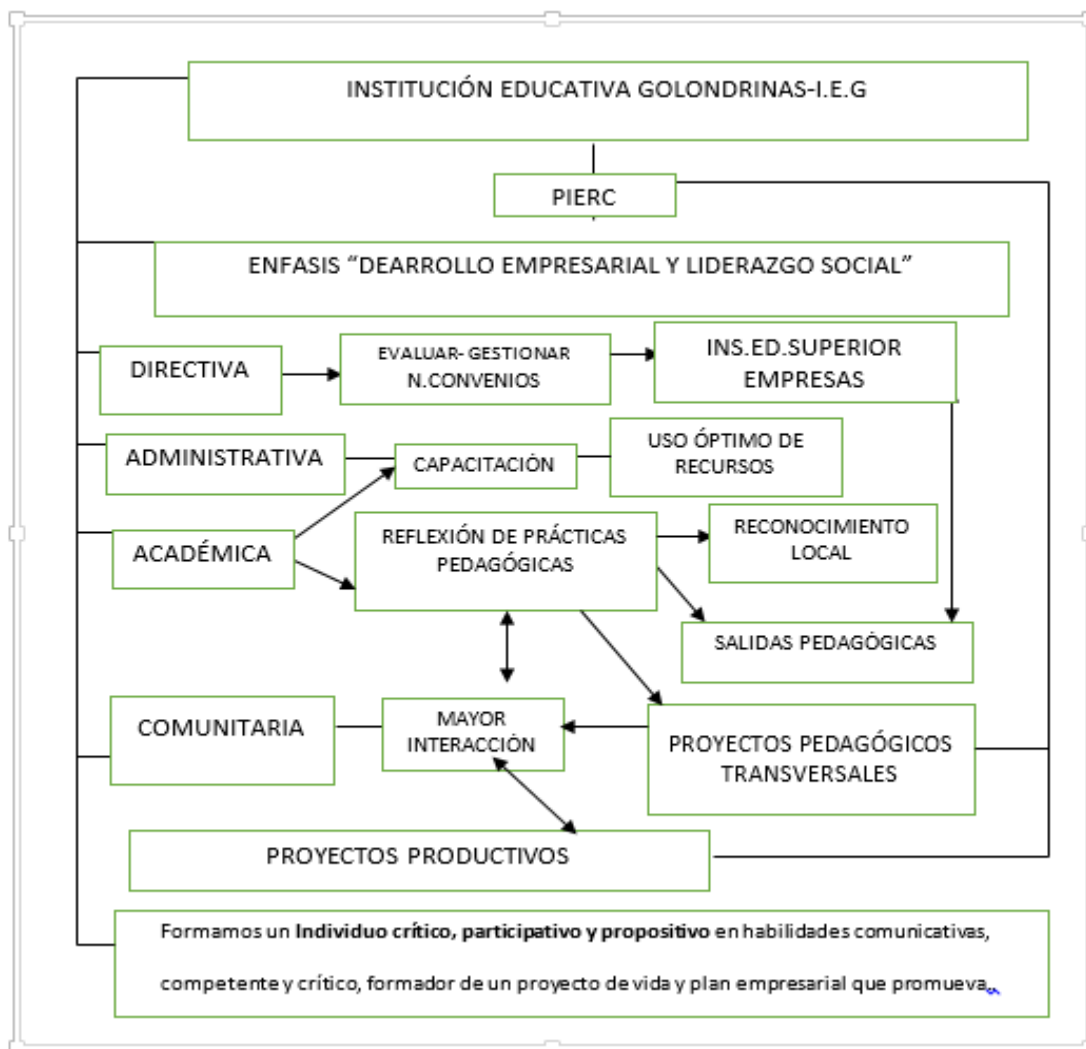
INSTITUCIÓN EDUCATIVA GOLONDRINAS-I.E.G

PIERC

ENFASIS "DEARROLLO EMPRESARIAL Y LIDERAZGO SOCIAL"

DIRECTIVA

EVALUAR- GESTIONAR N.CONVENIOS

INS.ED.SUPERIOR EMPRESAS

ADMINISTRATIVA

CAPACITACIÓN

USO ÓPTIMO DE RECURSOS

ACADÉMICA

REFLEXIÓN DE PRÁCTICAS PEDAGÓGICAS

RECONOCIMIENTO LOCAL

SALIDAS PEDAGÓGICAS

COMUNITARIA

MAYOR INTERACCIÓN

PROYECTOS PEDAGÓGICOS TRANSVERSALES

PROYECTOS PRODUCTIVOS

Formamos un **Individuo crítico, participativo y propositivo** en habilidades comunicativas, competente y crítico, formador de un proyecto de vida y plan empresarial que promueva.